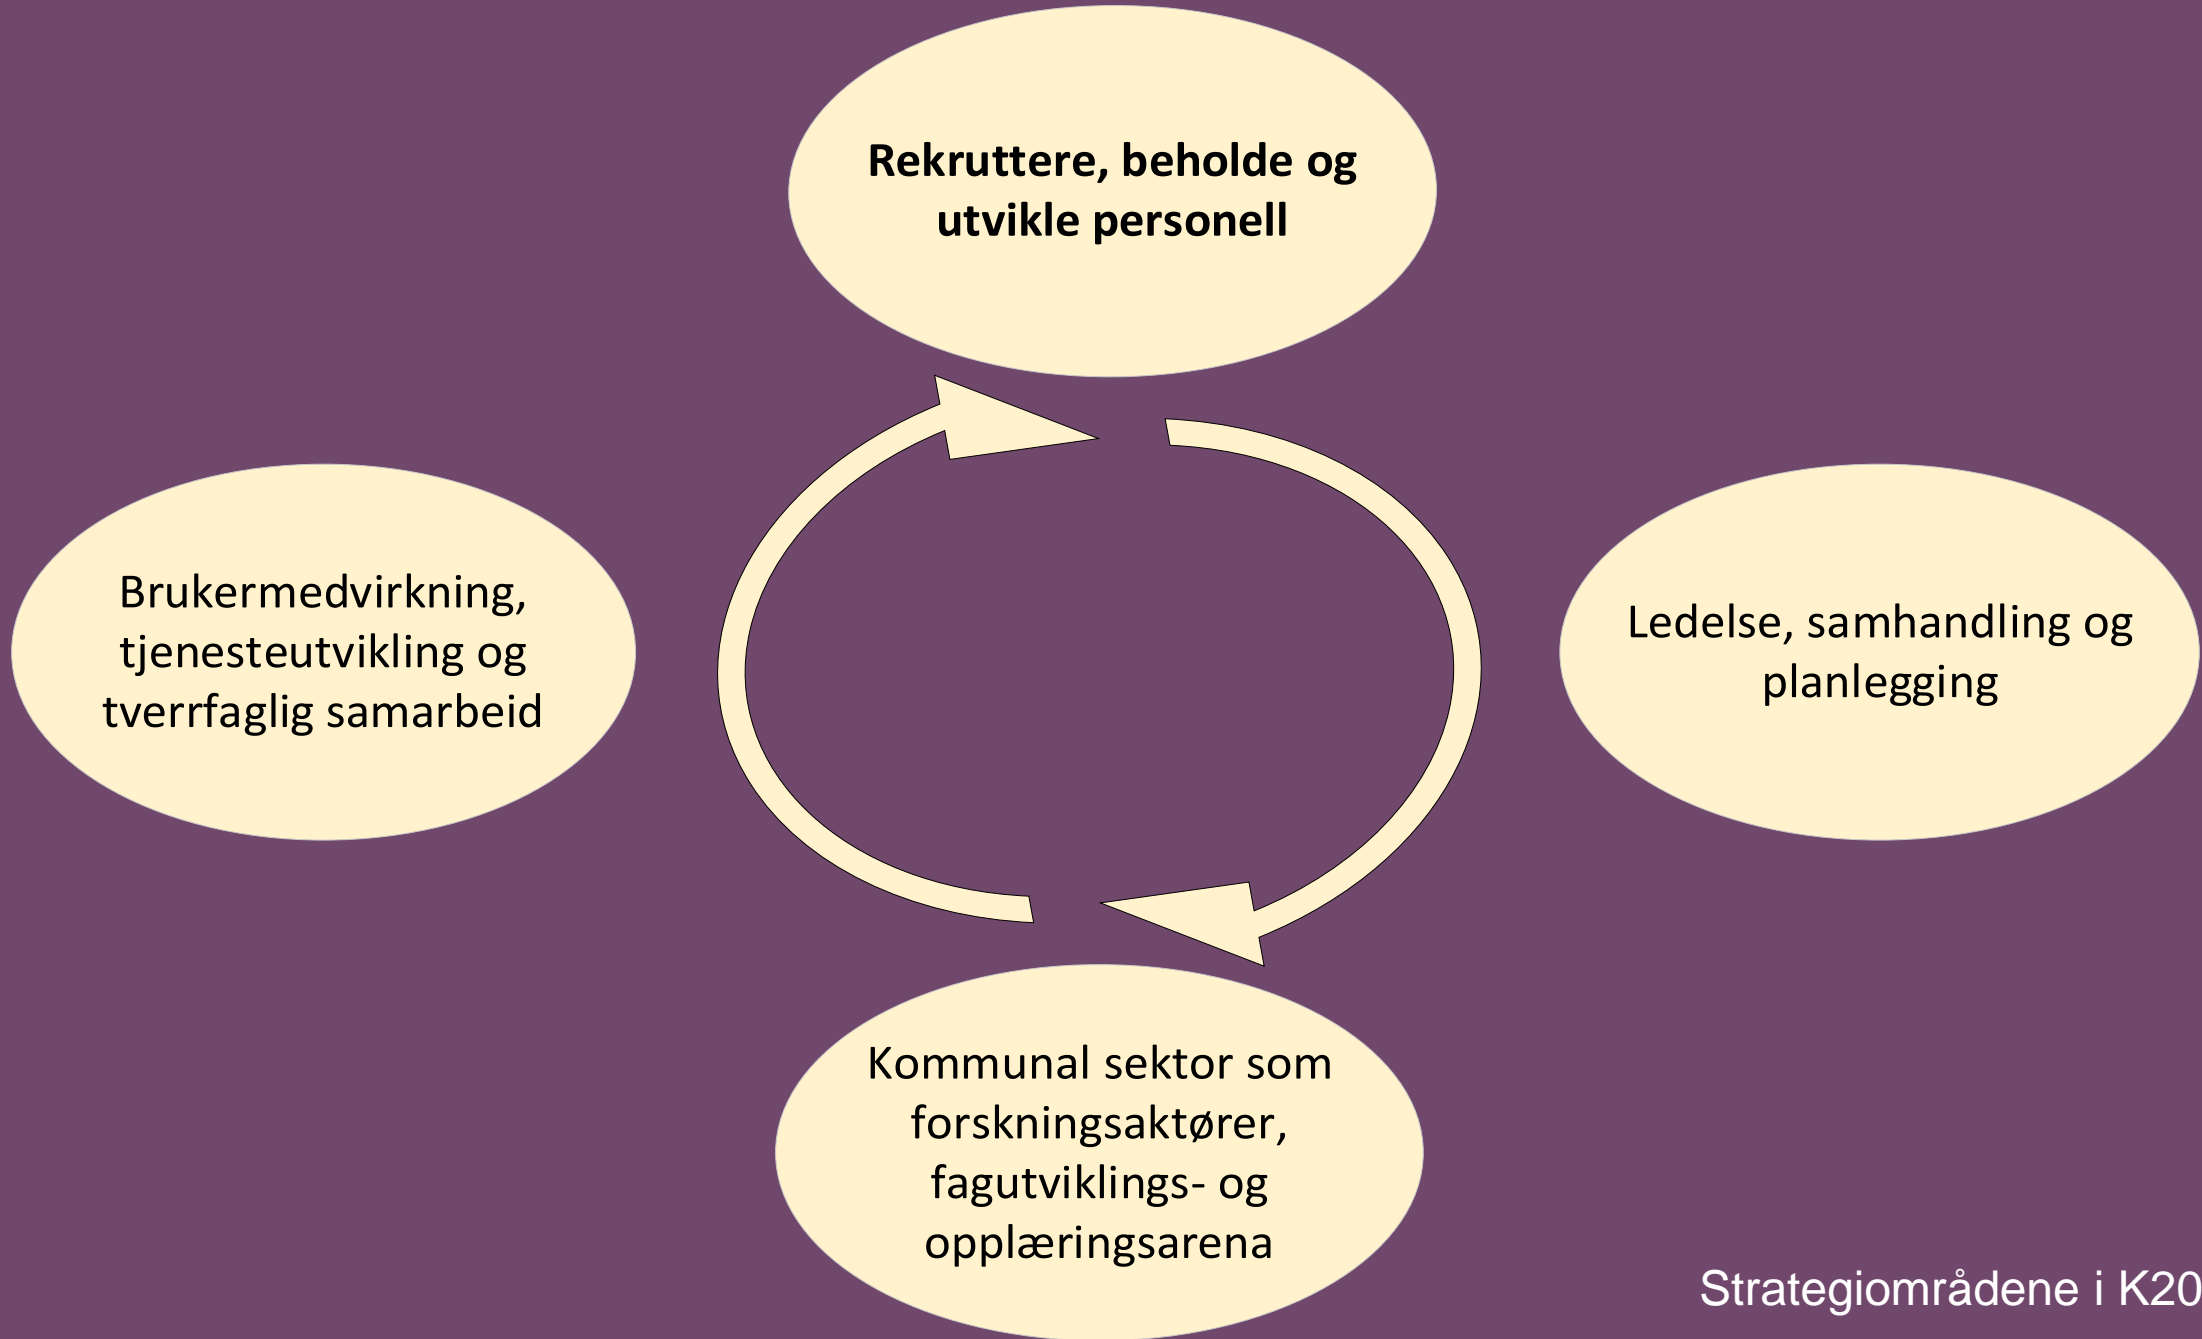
Rekruttere, beholde og utvikle personell

Brukermedvirkning, tjenesteutvikling og tverrfaglig samarbeid

Ledelse, samhandling og planlegging

Kommunal sektor som forskningsaktører, fagutviklings- og opplæringsarena

Strategiområdene i K20